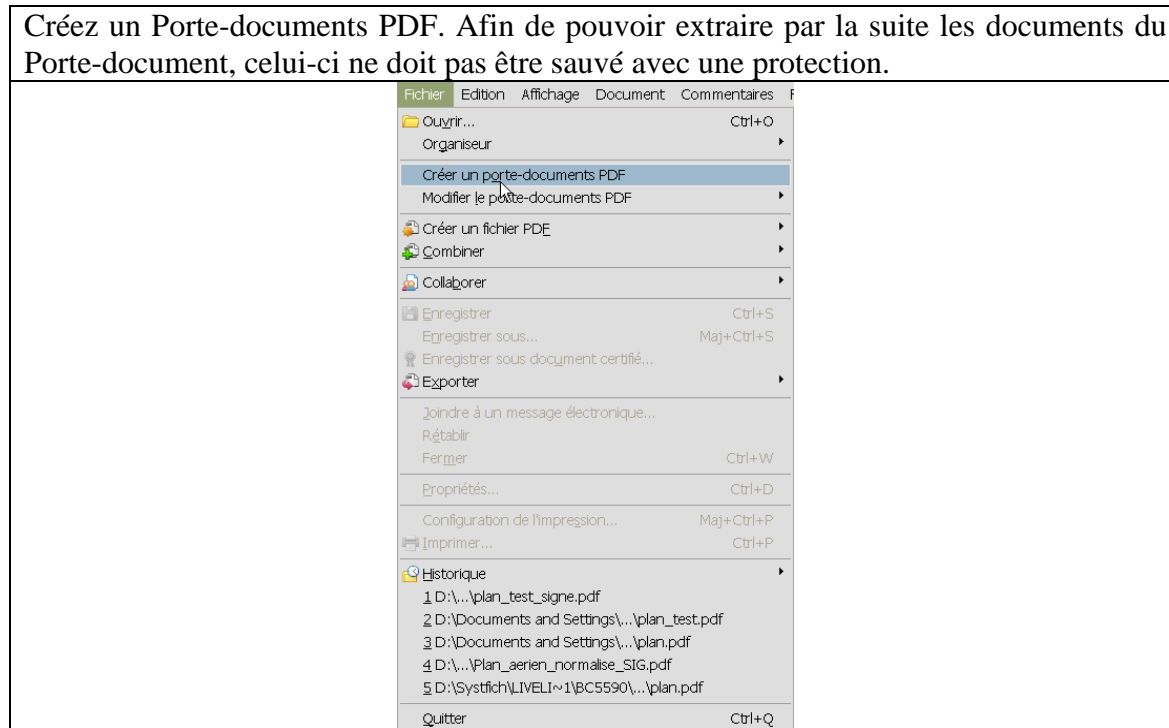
Créez un Porte-documents PDF. Afin de pouvoir extraire par la suite les documents du Porte-document, celui-ci ne doit pas être sauvé avec une protection.

Fichier Edition Affichage Document Commentaires F

Ouvrir... Ctrl+O
Organiseur
Créer un porte-documents PDF
Modifier le porte-documents PDF
Créer un fichier PDF
Combiner
Collaborer
Enregistrer Ctrl+S
Enregistrer sous... Maj+Ctrl+S
Enregistrer sous document certifié...
Exporter
Joindre à un message électronique...
Rétablir
Fermer Ctrl+W
Propriétés... Ctrl+D
Configuration de l'impression... Maj+Ctrl+P
Imprimer... Ctrl+P
Historique
1 D:\...\plan_test_signe.pdf
2 D:\Documents and Settings\...\plan_test.pdf
3 D:\Documents and Settings\...\plan.pdf
4 D:\...\Plan_aerien_normalise_SIG.pdf
5 D:\Systfich\LIVELI~1\BC5590\...\plan.pdf
Quitter Ctrl+Q